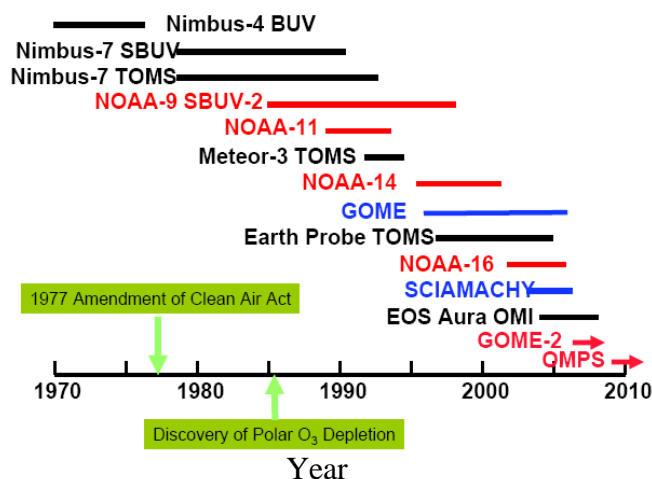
Nimbus-4 BUV
Nimbus-7 SBUV
Nimbus-7 TOMS
NOAA-9 SBUV-2
NOAA-11
Meteor-3 TOMS
NOAA-14
GOME
Earth Probe TOMS
NOAA-16
SCIAMACHY
EOS Aura OMI
GOME-2
OMPS

1977 Amendment of Clean Air Act

1970
1980
1990
2000
2010

Discovery of Polar $O_3$ Depletion

Year